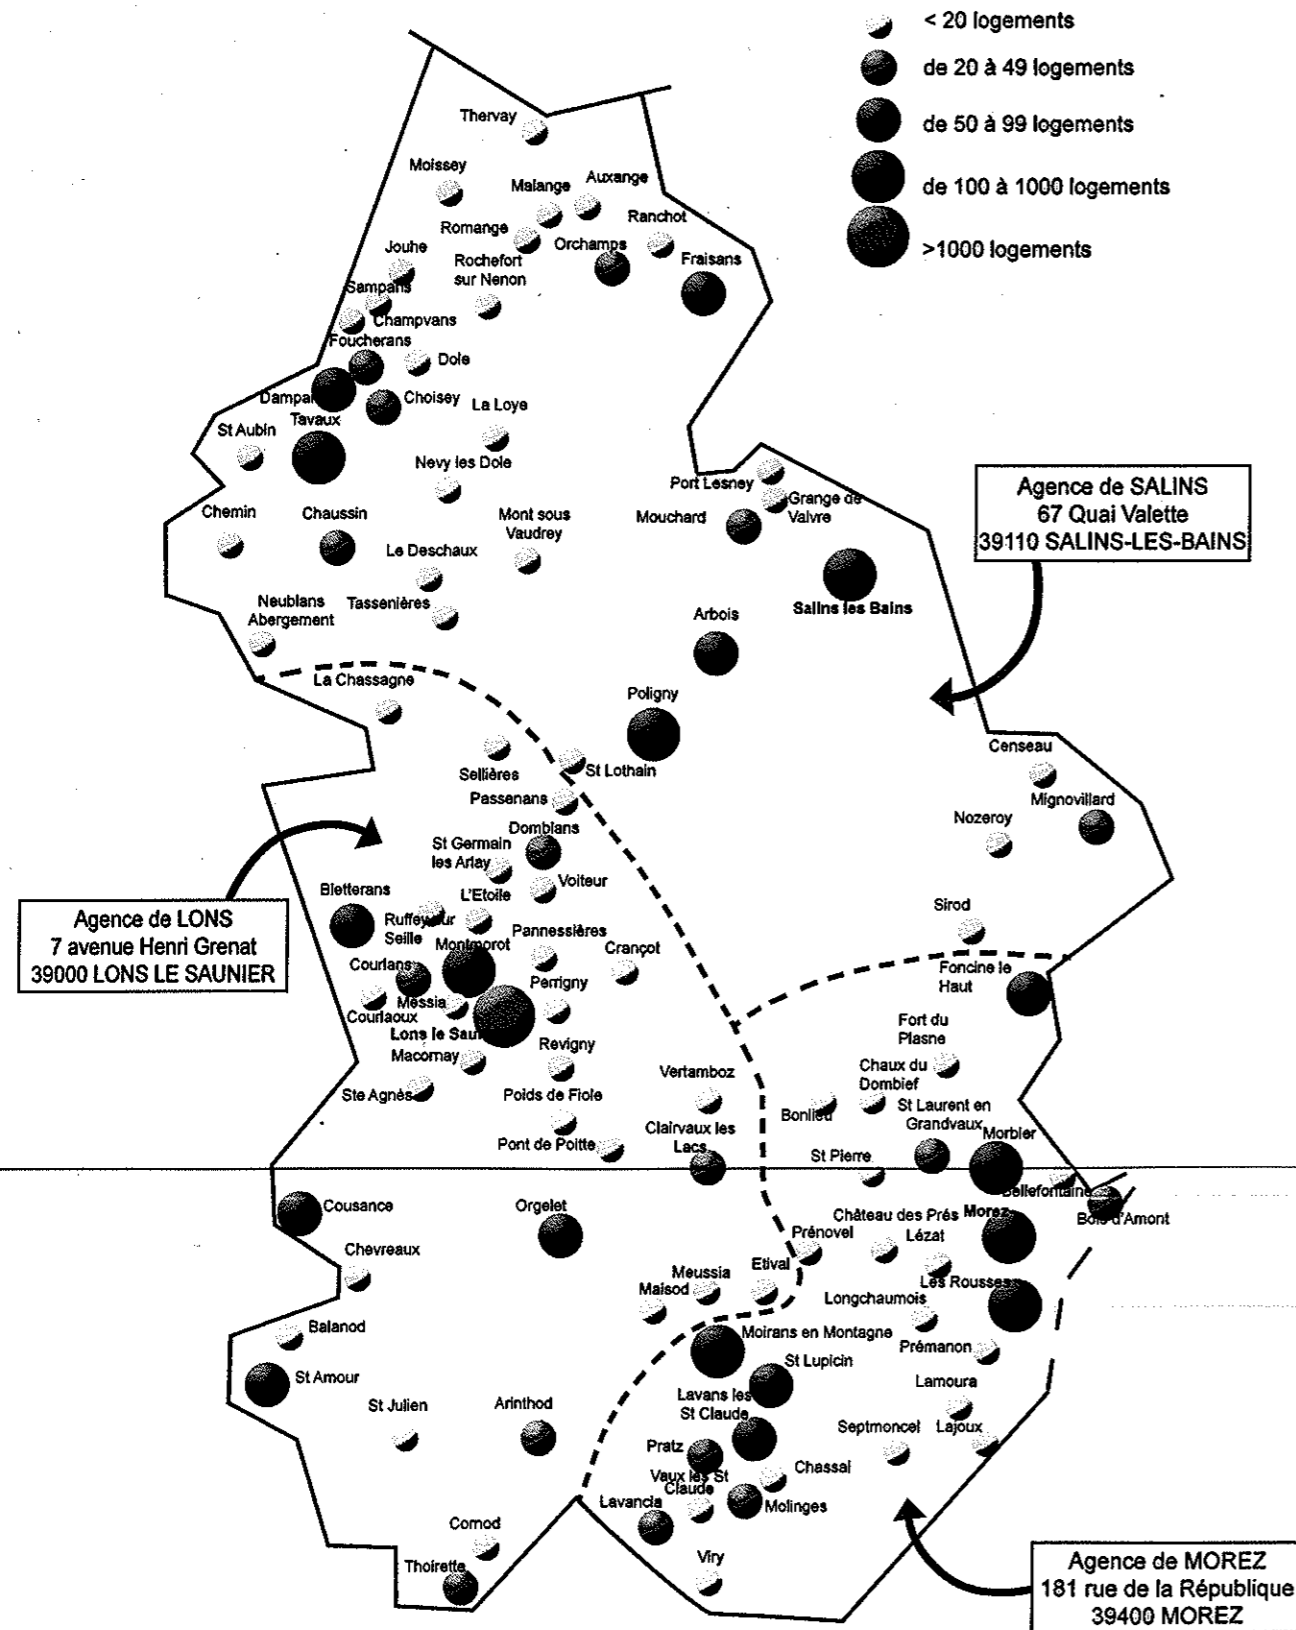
< 20 logements
de 20 à 49 logements
de 50 à 99 logements
de 100 à 1000 logements
>1000 logements

Thervay
Moissey
Malange
Auxange
Romange
Ranchot
Orchamps
Jouhe
Rochefort sur Nenon
Fraisans
Sampans
Champvans
Foucherans
Dole
Dampar
Choisey
La Loye
Tavaux
St Aubin
Nevy les Dole
Port Lesney
Grange de Vaivre
Mouchard
Chemin
Chaussin
Mont sous Vaudrey
Le Deschaux
Salins les Bains
Neublans Abergement
Tassenières
Arbois
La Chassagne
Poligny
Sellières
St Lothain
Passenans
Domblans
St Germain les Arlay
Voiteur
L'Etoile
Bletterans
Ruffey sur Seille
Pannessières
Montmorot
Crançot
Courlans
Perrigny
Messia
Courlaoux
Lons le Saun
Revigny
Macornay
Ste Agnès
Poids de Fiole
Vertamboz
Pont de Poitte
Clairvaux les Lacs
Censeau
Mignovillard
Nozeroy
Sirod
Foncine le Haut
Fort du Plasne
Chaux du Dombief
Bonlieu
St Laurent en Grandvaux
Morbier
St Pierre
Bellefontaine
Bois d'Amont
Cousance
Orgelet
Château des Prés
Morez
Prénovel
Lézat
Chevreaux
Meussia
Etival
Maisod
Les Rousses
Longchaumois
Balanod
Moirans en Montagne
Prémanon
St Lupicin
St Amour
Lamoura
St Julien
Arinthod
Lavans les St Claude
Septmoncel
Lajoux
Pratz
Chassal
Vaux les St Claude
Lavancia
Molinges
Cornod
Viry
Thoirette

Agence de SALINS
67 Quai Valette
39110 SALINS-LES-BAINS

Agence de LONS
7 avenue Henri Grenat
39000 LONS LE SAUNIER

Agence de MOREZ
181 rue de la République
39400 MOREZ